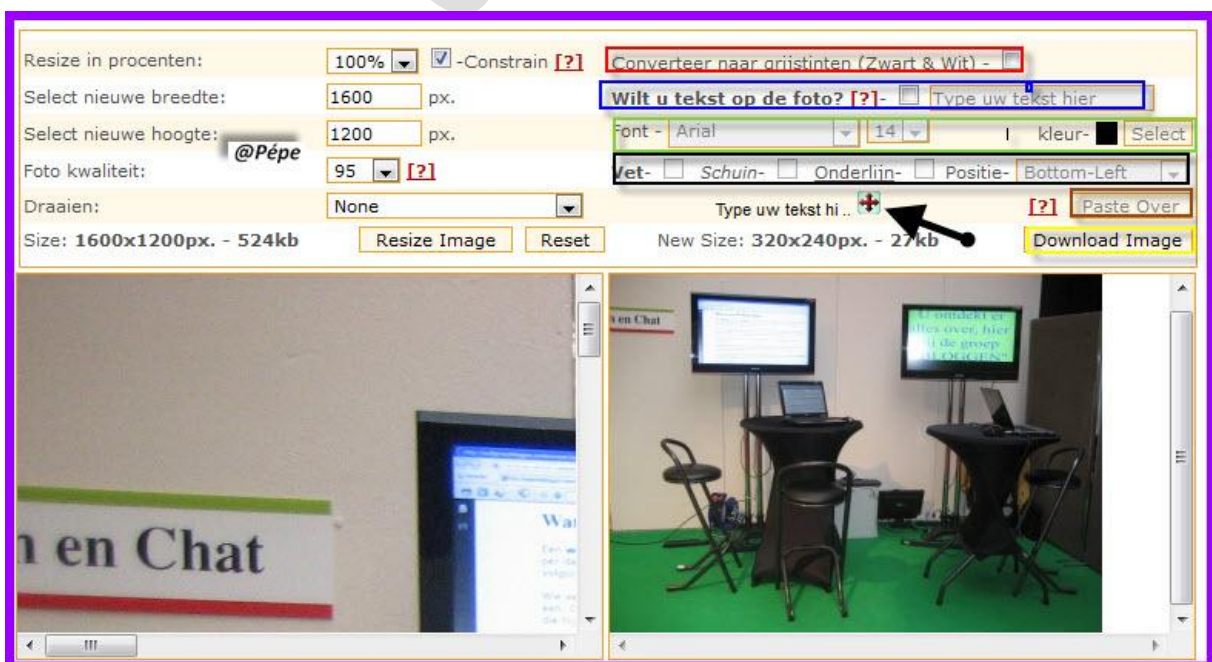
Resize in procenten: 100% -Constrain [?]

Converteer naar grijstinten (Zwart & Wit) -

Select nieuwe breedte: 1600 px.

Wilt u tekst op de foto? [?]- Type uw tekst hier

Select nieuwe hoogte: 1200 px.

@Pépe

Font - Arial 14 kleur- Select

Foto kwaliteit: 95 [?]

Vet- Schuin- Onderlijn- Positie- Bottom-Left

Draaien: None

Type uw tekst hi ..

[?] Paste Over

Size: 1600x1200px. - 524kb Resize Image Reset

New Size: 320x240px. - 27kb

Download Image

n en Chat

Wa

n en Chat

U ontdekt er alles over, hier in de groep LOGGEN"